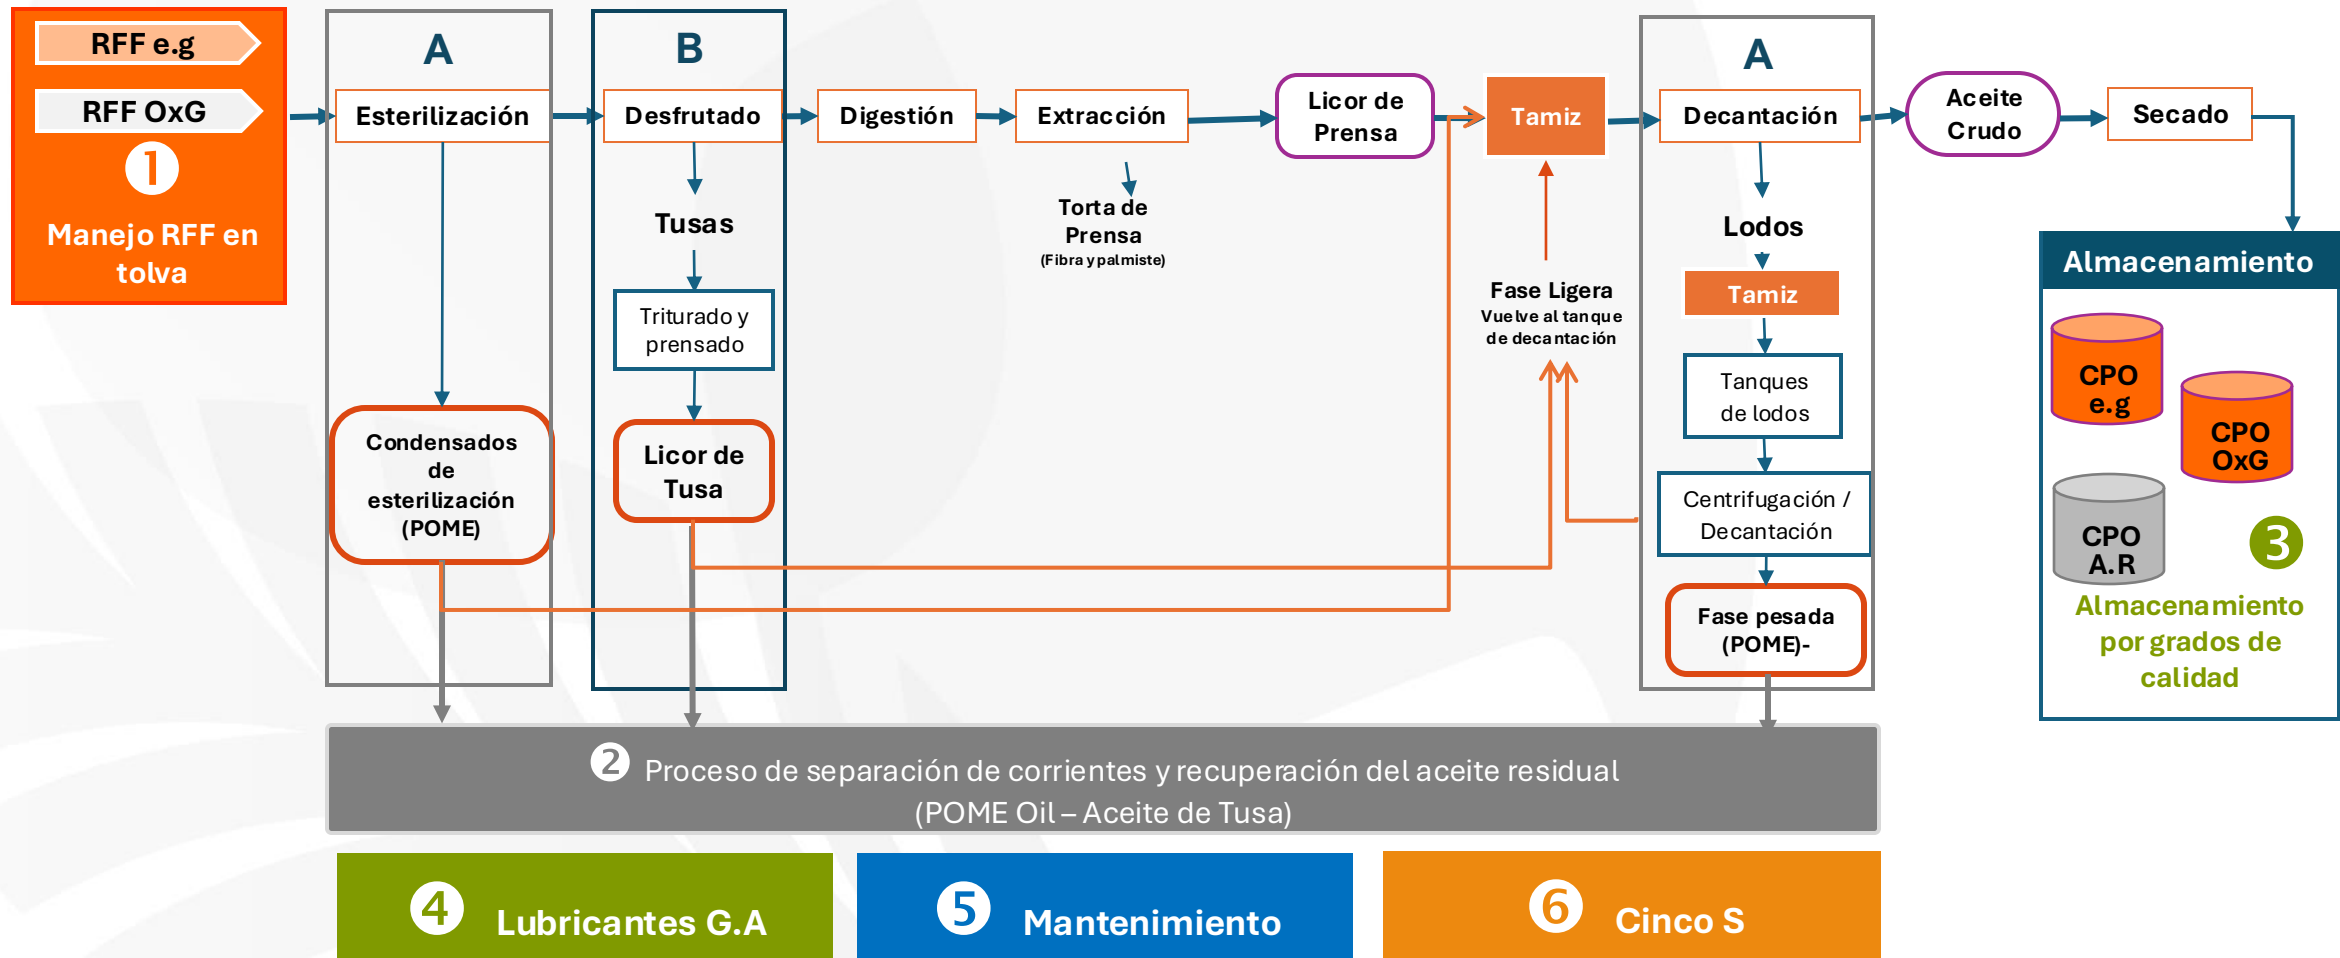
RFF e.g

RFF OxG

1

Manejo RFF en tolva

A

Esterilización

Condensados de esterilización (POME)

B

Desfrutado

Tusas

Triturado y prensado

Licor de Tusa

Digestión

Extracción

Torta de Prensa
(Fibra y palmiste)

Licor de Prensa

Tamiz

Fase Ligera
Vuelve al tanque de decantación

A

Decantación

Lodos

Tamiz

Tanques de lodos

Centrifugación / Decantación

Fase pesada (POME)-

Aceite Crudo

Secado

Almacenamiento

CPO e.g

CPO OxG

CPO A.R

3

Almacenamiento por grados de calidad

2 Proceso de separación de corrientes y recuperación del aceite residual (POME Oil – Aceite de Tusa)

4 Lubricantes G.A

5 Mantenimiento

6 Cinco S